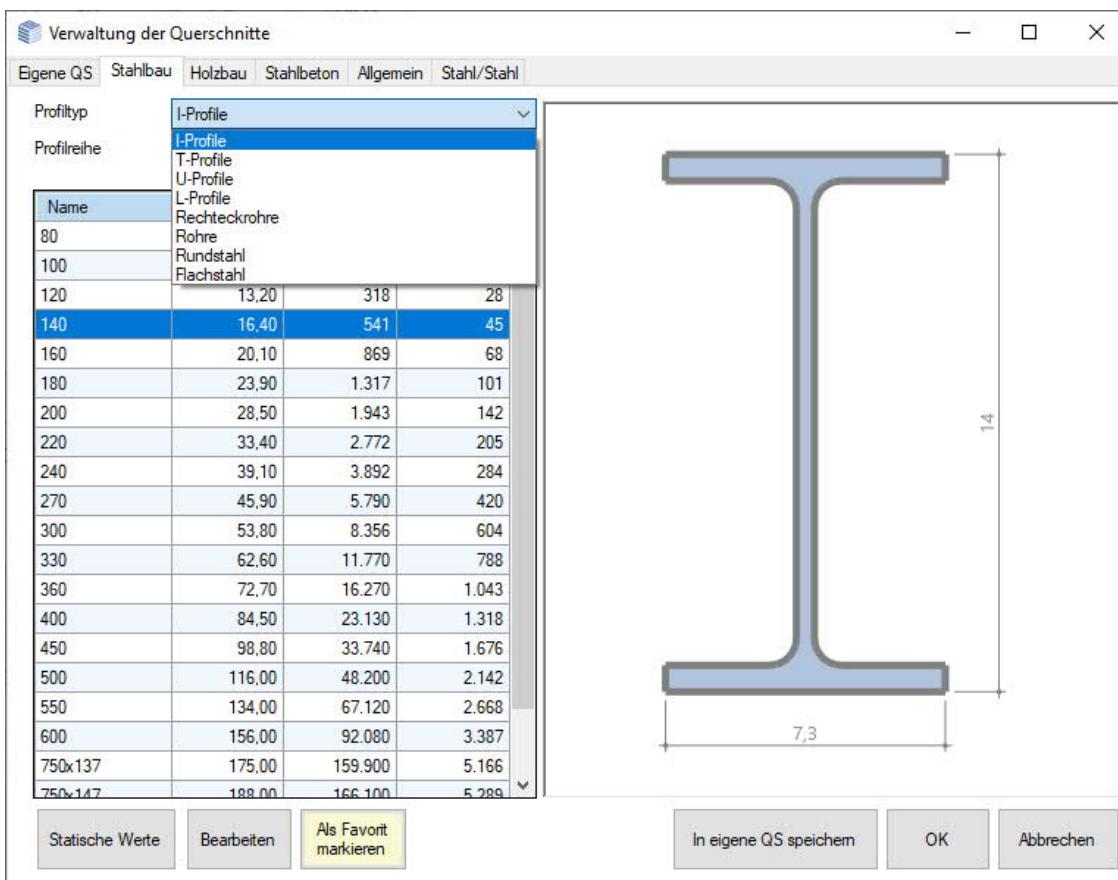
Verwaltung der Querschnitte

Eigene QS | Stahlbau | Holzbau | Stahlbeton | Allgemein | Stahl/Stahl

Profiltyp: I-Profile

Profilreihe

I-Profile
T-Profile
U-Profile
L-Profile
Rechteckrohre
Rohre
Rundstahl
Flachstahl

| Name | | | |
|---|---|---|---|
| 80 | | | |
| 100 | | | |
| 120 | 13,20 | 318 | 28 |
| 140 | 16,40 | 541 | 45 |
| 160 | 20,10 | 869 | 68 |
| 180 | 23,90 | 1.317 | 101 |
| 200 | 28,50 | 1.943 | 142 |
| 220 | 33,40 | 2.772 | 205 |
| 240 | 39,10 | 3.892 | 284 |
| 270 | 45,90 | 5.790 | 420 |
| 300 | 53,80 | 8.356 | 604 |
| 330 | 62,60 | 11.770 | 788 |
| 360 | 72,70 | 16.270 | 1.043 |
| 400 | 84,50 | 23.130 | 1.318 |
| 450 | 98,80 | 33.740 | 1.676 |
| 500 | 116,00 | 48.200 | 2.142 |
| 550 | 134,00 | 67.120 | 2.668 |
| 600 | 156,00 | 92.080 | 3.387 |
| 750x137 | 175,00 | 159.900 | 5.166 |
| 750x147 | 188,00 | 166.100 | 5.289 |

14

7,3

Statische Werte | Bearbeiten | Als Favorit markieren | In eigene QS speichern | OK | Abbrechen